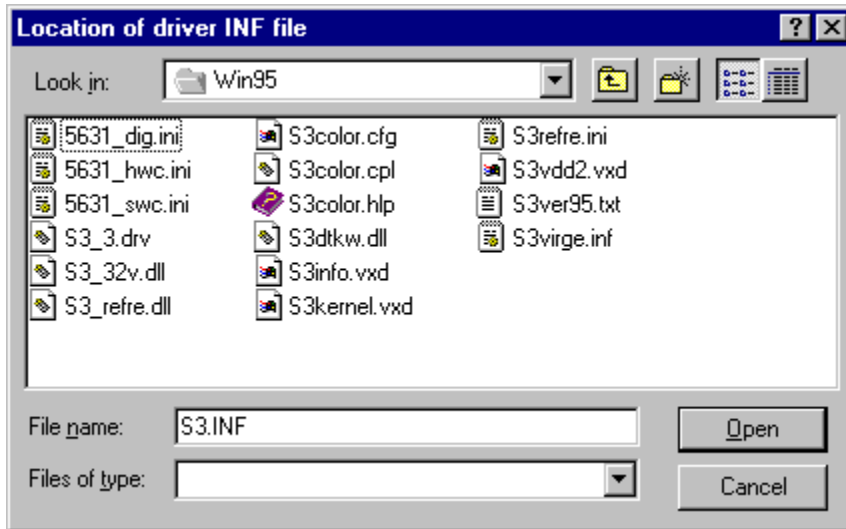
Location of driver INF file

?

Look in: Win95

5631_dig.ini
5631_hwc.ini
5631_swc.ini
S3_3.drv
S3_32v.dll
S3_refre.dll

S3color.cfg
S3color.cpl
S3color.hlp
S3dtkw.dll
S3info.vxd
S3kernel.vxd

S3refre.ini
S3vdd2.vxd
S3ver95.txt
S3virge.inf

File name: S3.INF

Files of type:

Open

Cancel